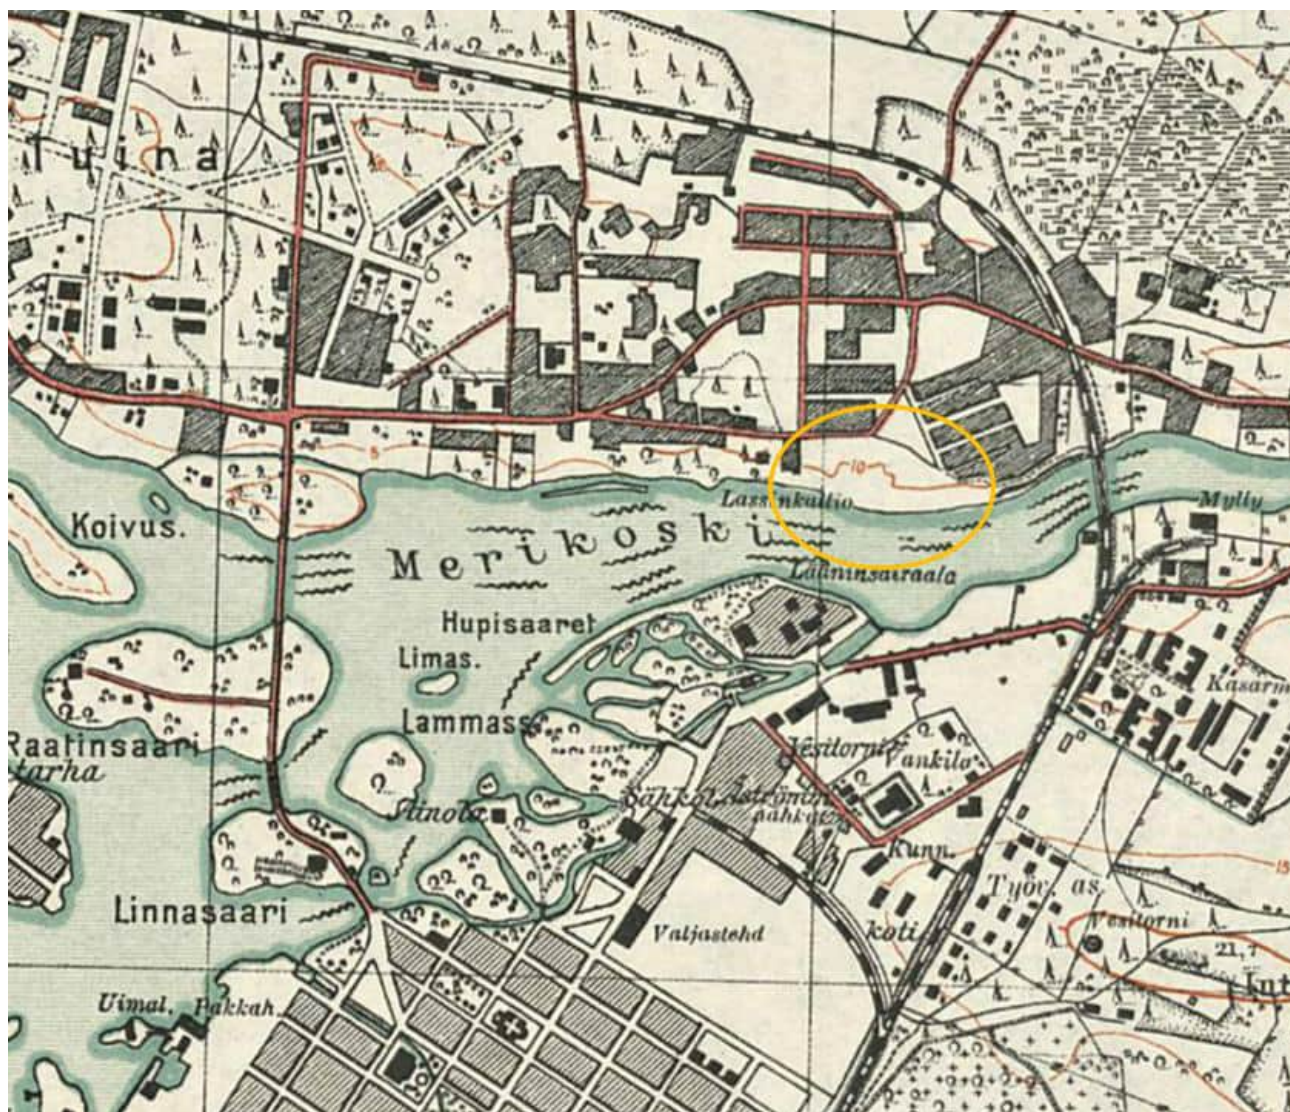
luina

Koivus.

Merikoski

Lassinkallio

10

5

Mylly

Lääninsairaala

Hupisaaret

Limas.

Lammass

Raatinsaari

tarha

Ainola

Sähkölaitos

Vesitorni

Vankila

Kasarm

Kunn.

koti

Työv. as.

Vesitorni

21,7

15

Linnasaari

Valjastehd

Uimal.

Pakkah.